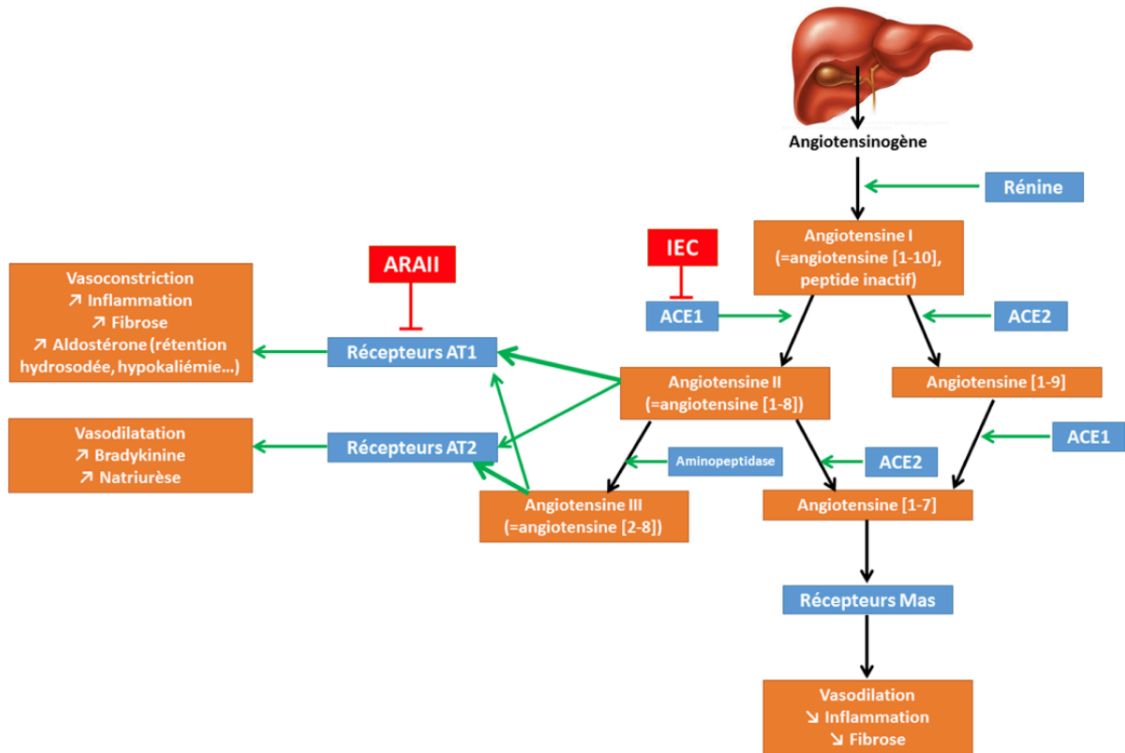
Angiotensinogène

Rénine

Angiotensine I
(=angiotensine [1-10], peptide inactif)

IEC

ACE1

ACE2

ARAII

Vasoconstriction
↗ Inflammation
↗ Fibrose
↗ Aldostérone (rétention hydrosodée, hypokaliémie…)

Récepteurs AT1

Angiotensine II
(=angiotensine [1-8])

Angiotensine [1-9]

Vasodilatation
↗ Bradykinine
↗ Natriurèse

Récepteurs AT2

Aminopeptidase

ACE2

ACE1

Angiotensine III
(=angiotensine [2-8])

Angiotensine [1-7]

Récepteurs Mas

Vasodilation
↘ Inflammation
↘ Fibrose